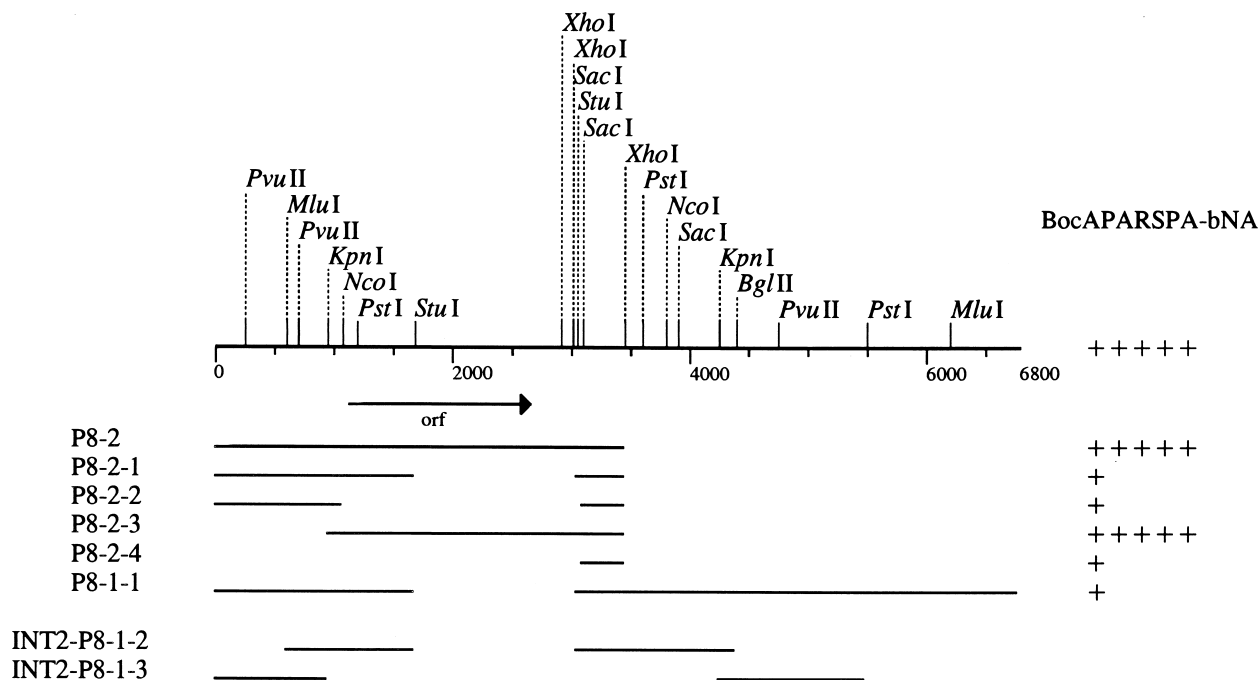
*Xho* I
*Xho* I
*Sac* I
*Stu* I
*Sac* I
*Xho* I
*Pst* I
*Nco* I
*Sac* I
*Kpn* I
*Bgl* II
*Pvu* II
*Pst* I
*Mlu* I

*Pvu* II
*Mlu* I
*Pvu* II
*Kpn* I
*Nco* I
*Pst* I
*Stu* I

BocAPARSPA-bNA

0 2000 4000 6000 6800

+++++

orf

P8-2 +++++
P8-2-1 +
P8-2-2 +
P8-2-3 +++++
P8-2-4 +
P8-1-1 +

INT2-P8-1-2
INT2-P8-1-3